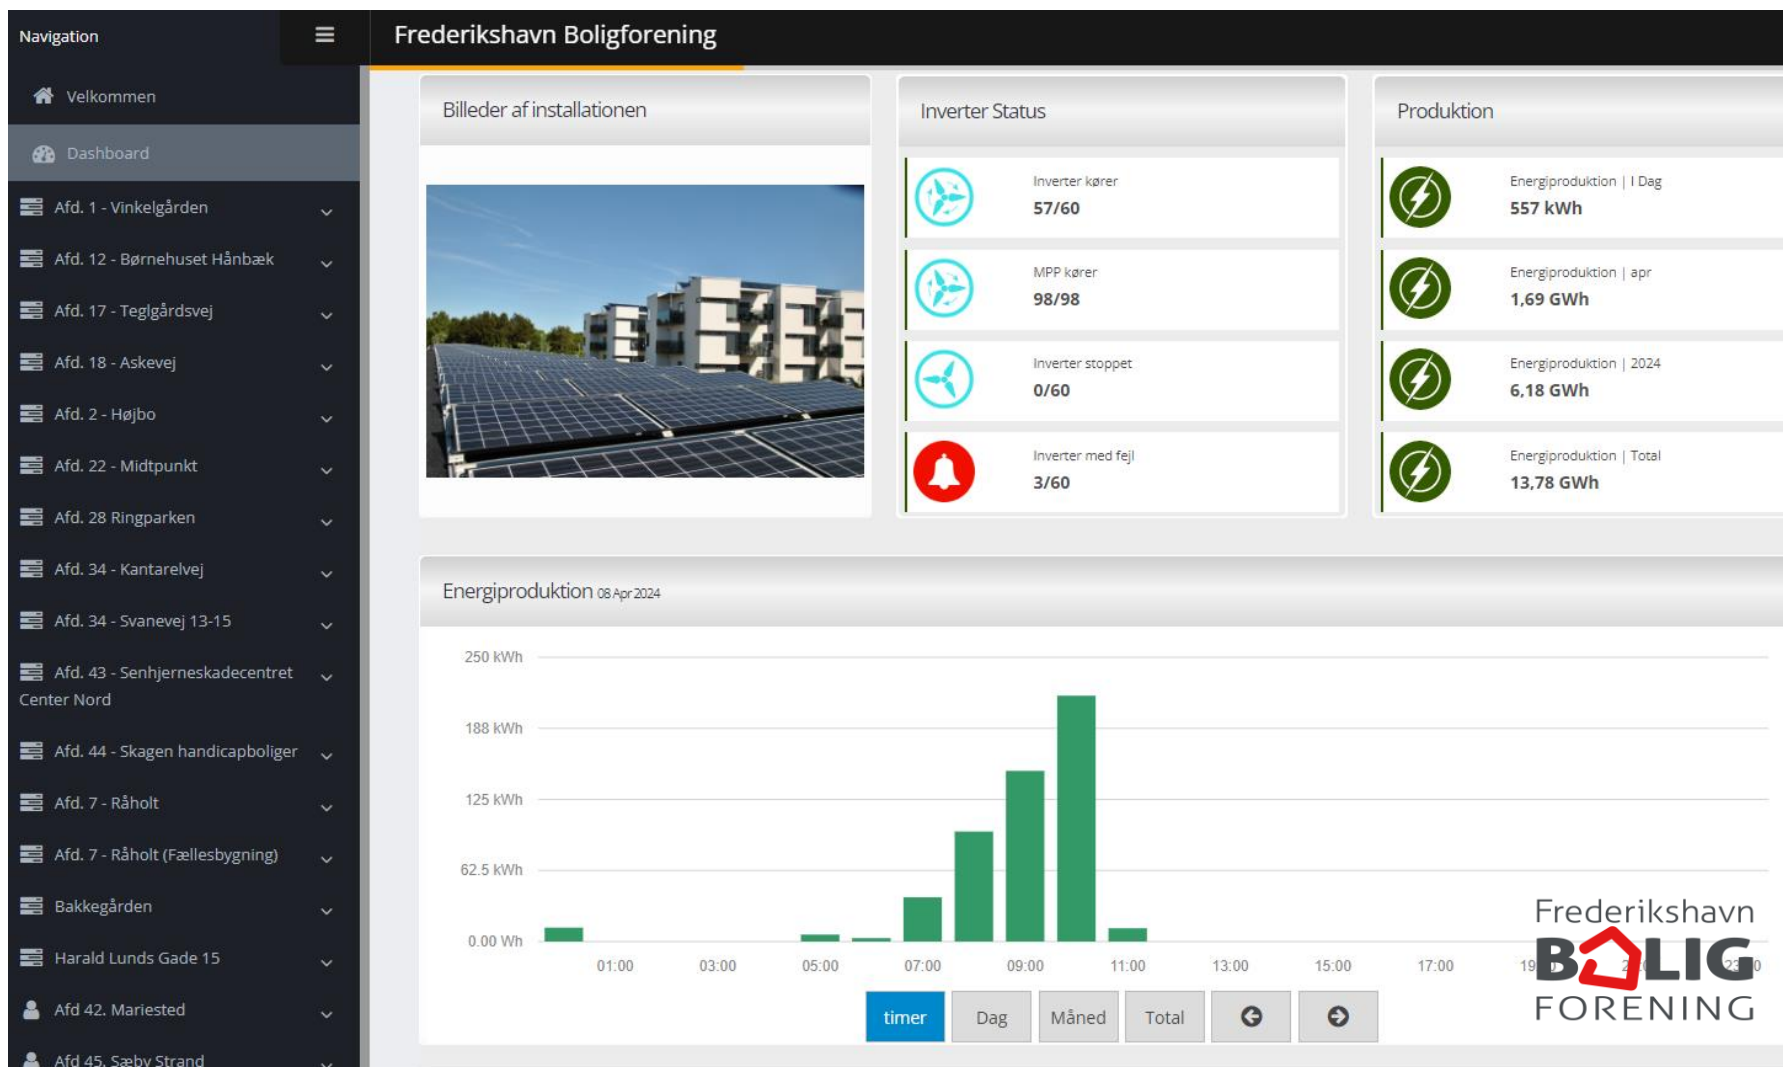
Navigation

Velkommen

Dashboard

Afd. 1 - Vinkelgården

Afd. 12 - Børnehuset Hånbæk

Afd. 17 - Teglgårdsvej

Afd. 18 - Askevej

Afd. 2 - Højbo

Afd. 22 - Midtpunkt

Afd. 28 Ringparken

Afd. 34 - Kantarelvej

Afd. 34 - Svanevej 13-15

Afd. 43 - Senhjerneskadecentret Center Nord

Afd. 44 - Skagen handicapboliger

Afd. 7 - Råholt

Afd. 7 - Råholt (Fællesbygning)

Bakkegården

Harald Lunds Gade 15

Afd 42. Mariested

Afd 45. Sæby Strand

Frederikshavn Boligforening

Billeder af installationen

Inverter Status

Inverter kører
57/60

MPP kører
98/98

Inverter stoppet
0/60

Inverter med fejl
3/60

Produktion

Energiproduktion | I Dag
557 kWh

Energiproduktion | apr
1,69 GWh

Energiproduktion | 2024
6,18 GWh

Energiproduktion | Total
13,78 GWh

Energiproduktion 08 Apr 2024

250 kWh
188 kWh
125 kWh
62.5 kWh
0.00 Wh

01:00 03:00 05:00 07:00 09:00 11:00 13:00 15:00 17:00 19 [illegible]

timer Dag Måned Total

Frederikshavn BOLIG FORENING